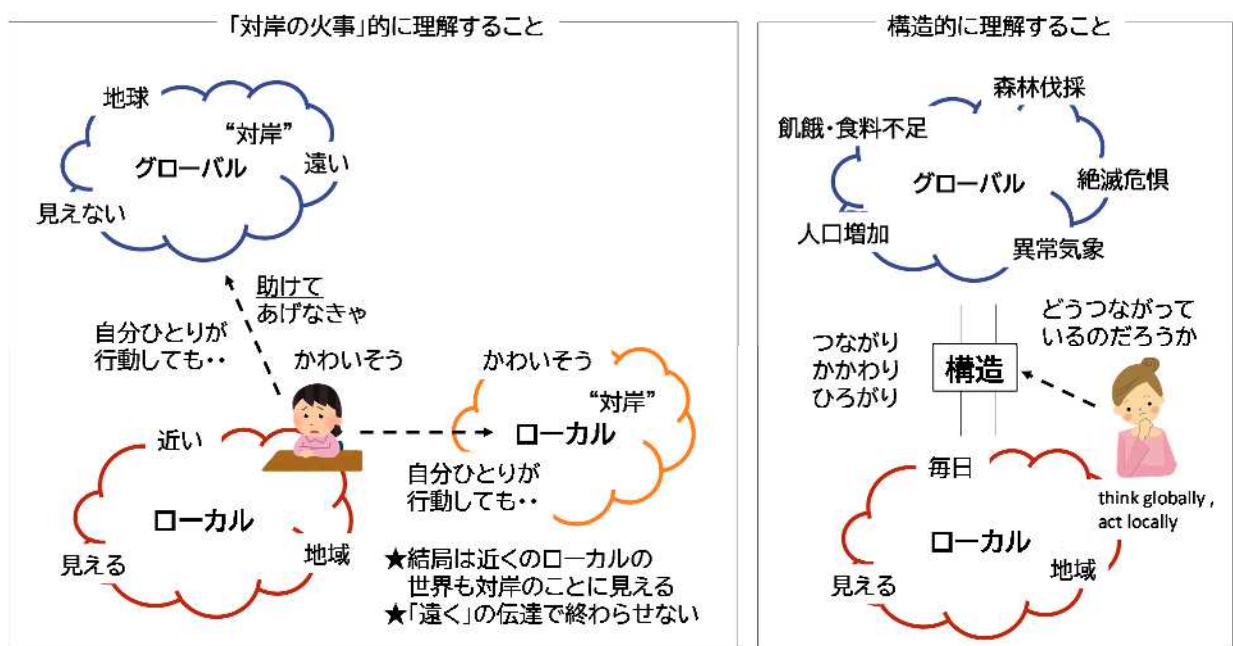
「対岸の火事」的に理解すること

地球
“対岸”
グローバル
遠い
見えない

助けて
あげなきゃ

自分ひとりが
行動しても・・

かわいそう

かわいそう
“対岸”
ローカル
自分ひとりが
行動しても・・

近い
ローカル
見える
地域

★結局は近くのローカルの世界も対岸のことに見える
★「遠く」の伝達で終わらせない

構造的に理解すること

森林伐採
飢餓・食料不足
グローバル
絶滅危惧
人口増加
異常気象

どうつながって
いるのだろうか

つながり
かかわり
ひろがり

構造

毎日
ローカル
見える
地域

think globally , act locally